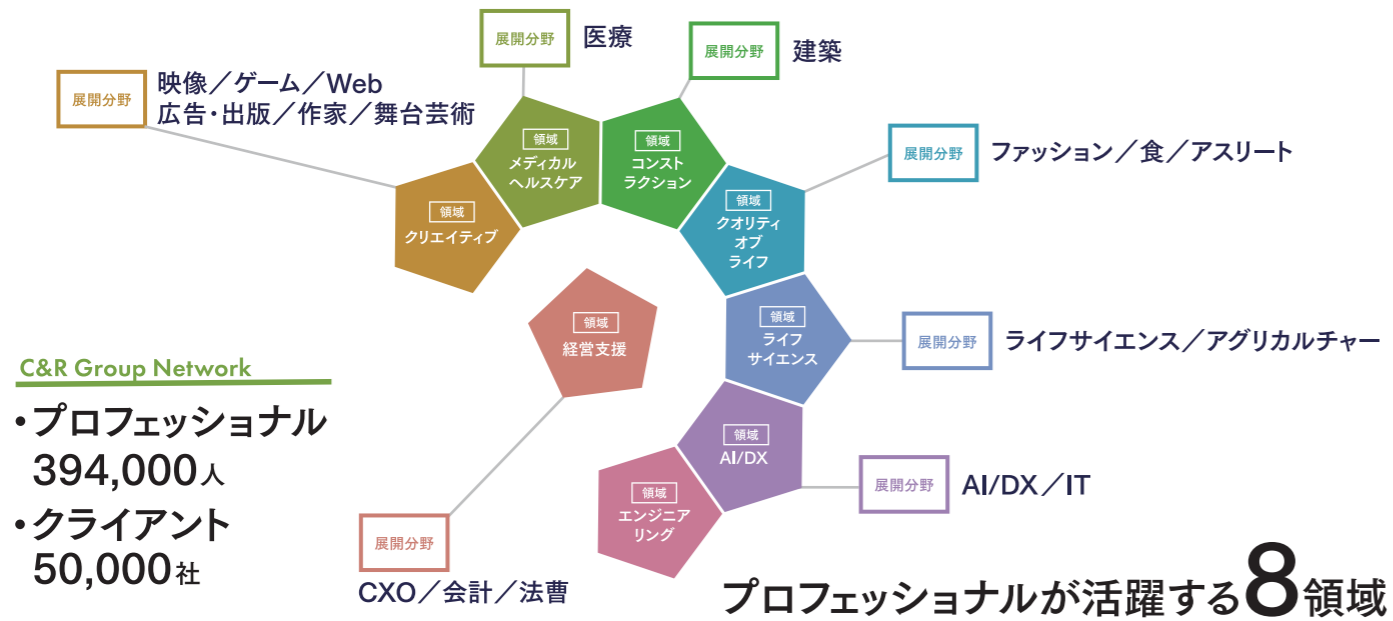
展開分野 映像／ゲーム／Web 広告・出版／作家／舞台芸術

展開分野 医療

展開分野 建築

展開分野 ファッション／食／アスリート

領域 メディカルヘルスケア

領域 コンストラクション

領域 クリエイティブ

領域 クオリティオブライフ

領域 経営支援

領域 ライフサイエンス

展開分野 ライフサイエンス／アグリカルチャー

C&R Group Network

• プロフェッショナル 394,000人

• クライアント 50,000社

領域 AI/DX

展開分野 AI/DX／IT

領域 エンジニアリング

展開分野 CXO／会計／法曹

プロフェッショナルが活躍する8領域